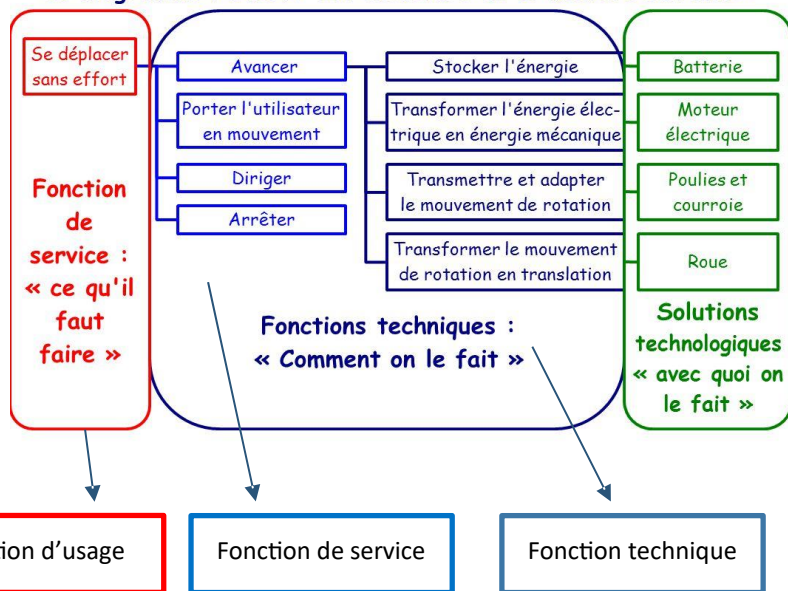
Se déplacer sans effort

Fonction de service : « ce qu'il faut faire »

Avancer

Porter l'utilisateur en mouvement

Diriger

Arrêter

Stocker l'énergie

Transformer l'énergie électrique en énergie mécanique

Transmettre et adapter le mouvement de rotation

Transformer le mouvement de rotation en translation

Fonctions techniques : « Comment on le fait »

Batterie

Moteur électrique

Poulies et courroie

Roue

Solutions technologiques « avec quoi on le fait »

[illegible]ion d'usage

Fonction de service

Fonction technique